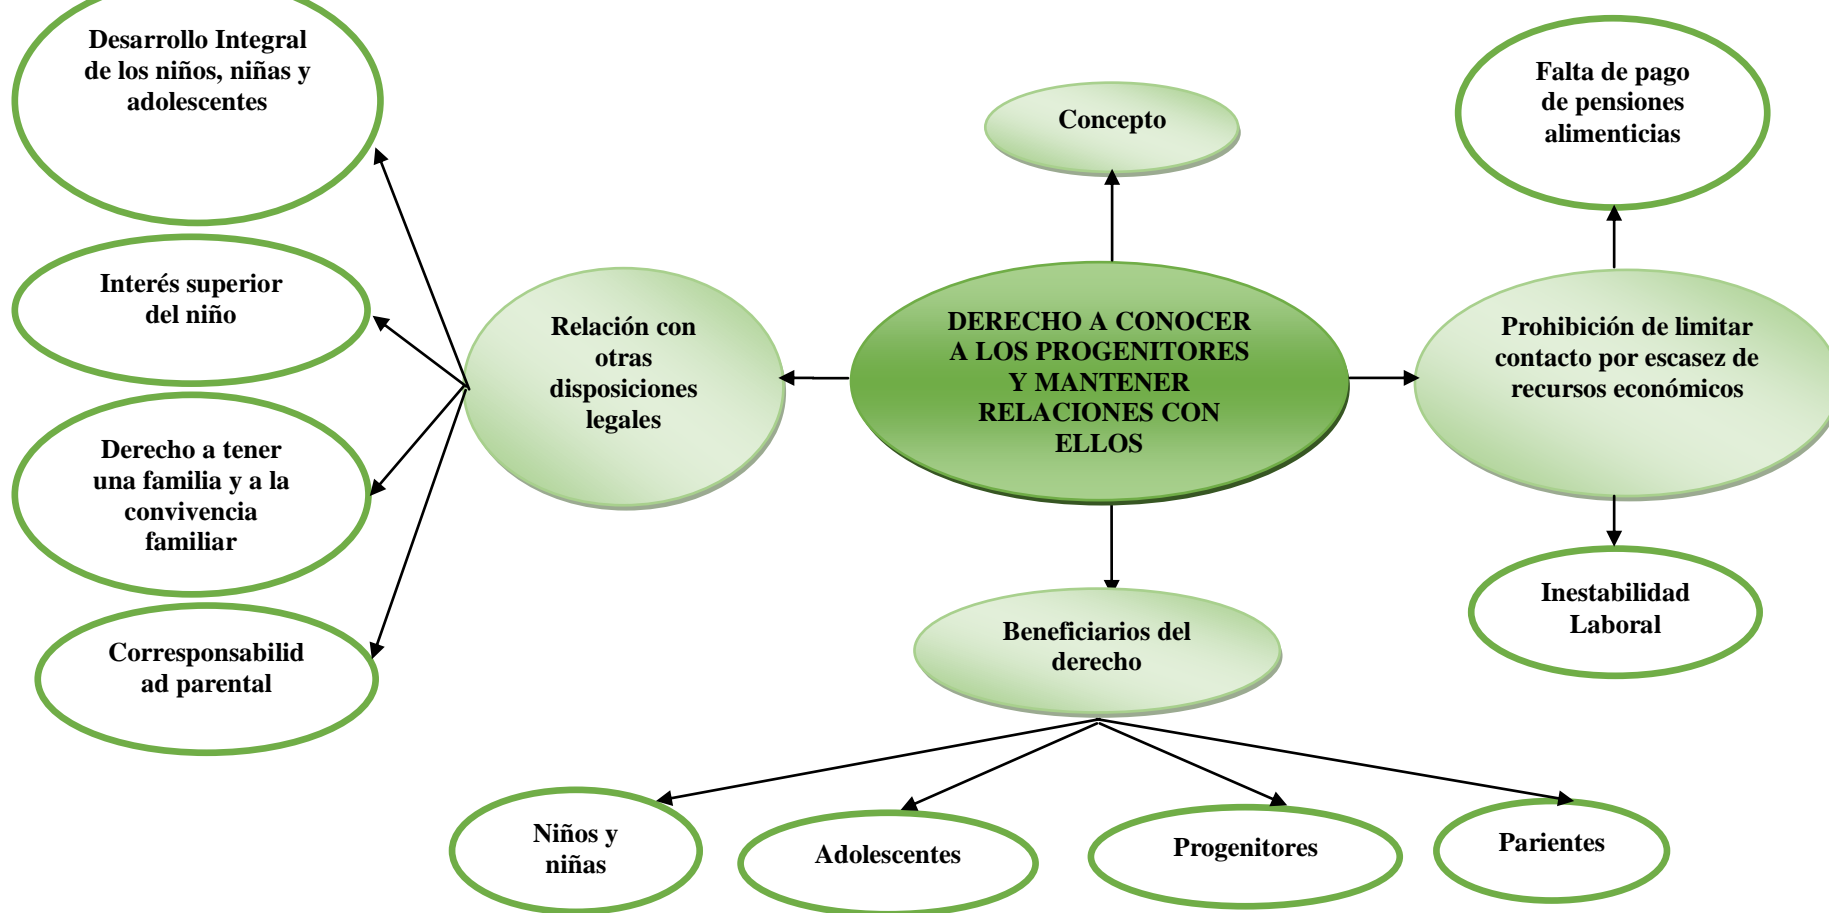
Desarrollo Integral de los niños, niñas y adolescentes

Interés superior del niño

Derecho a tener una familia y a la convivencia familiar

Corresponsabilidad parental

Relación con otras disposiciones legales

Concepto

DERECHO A CONOCER A LOS PROGENITORES Y MANTENER RELACIONES CON ELLOS

Falta de pago de pensiones alimenticias

Prohibición de limitar contacto por escasez de recursos económicos

Inestabilidad Laboral

Beneficiarios del derecho

Niños y niñas

Adolescentes

Progenitores

Parientes